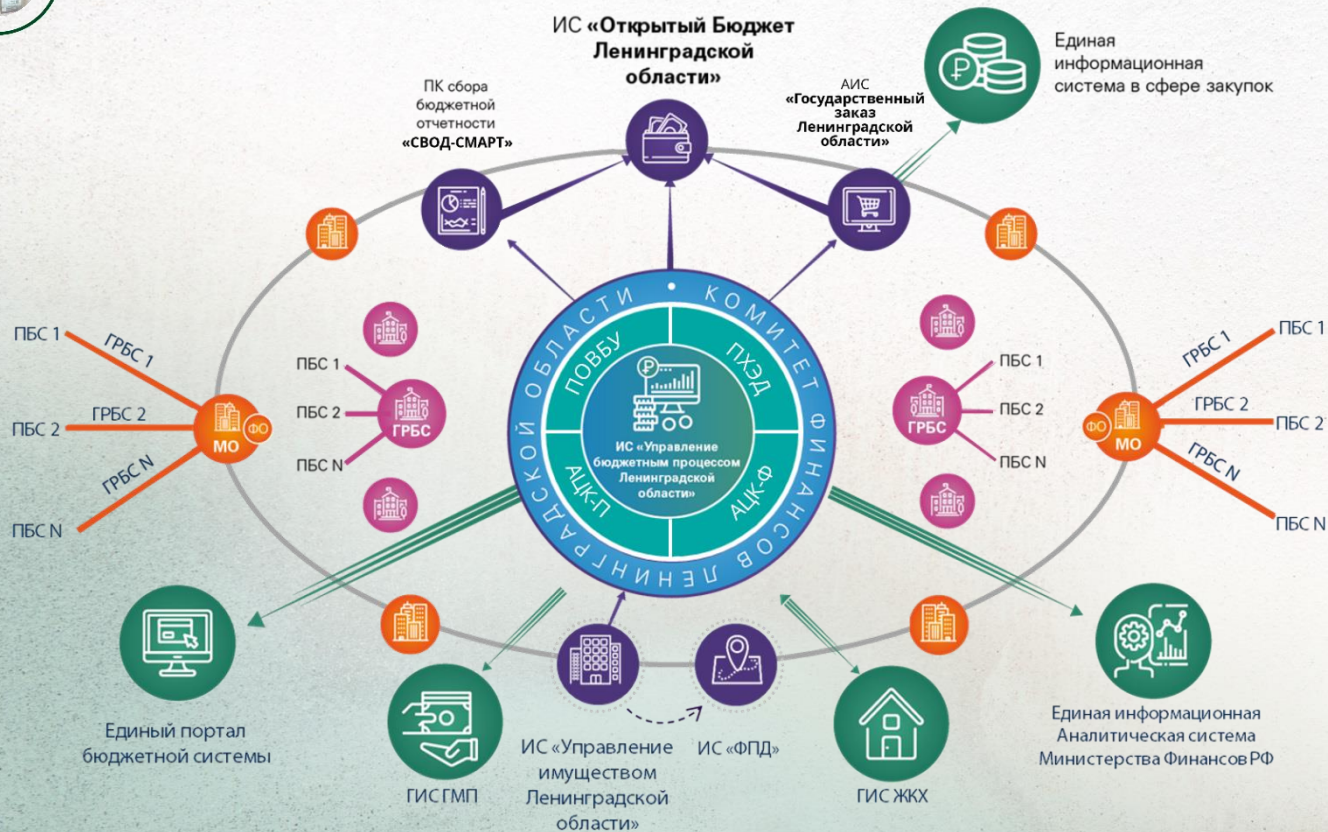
ИС «Открытый Бюджет Ленинградской области»

Единая информационная система в сфере закупок

ПК сбора бюджетной отчетности «СВОД-СМАРТ»

АИС «Государственный заказ Ленинградской области»

КОМИТЕТ ФИНАНСОВ ЛЕНИНГРАДСКОЙ ОБЛАСТИ

ПОВБУ

ПХЭД

АЦК-П

АЦК-Ф

ИС «Управление бюджетным процессом Ленинградской области»

ПБС 1
ГРБС 1
ПБС 2
ГРБС 2
ГРБС N
ПБС N
МО
ФО

ПБС 1
ПБС 2
ПБС N
ГРБС

ПБС 1
ПБС 2
ПБС N
ГРБС

ПБС 1
ГРБС 1
ГРБС 2
ПБС 2
ГРБС N
ПБС N
ФО
МО

Единый портал бюджетной системы

ГИС ГМП

ИС «Управление имуществом Ленинградской области»

ИС «ФПД»

ГИС ЖКХ

Единая информационная Аналитическая система Министерства Финансов РФ